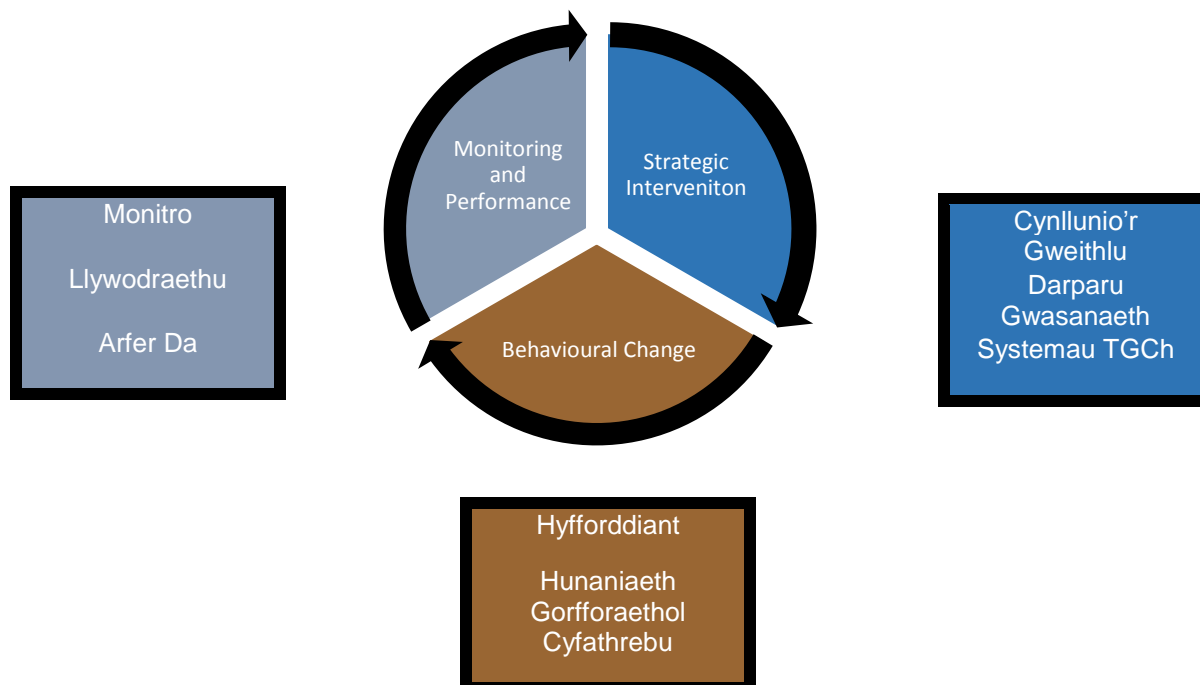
Monitoring and Performance

Strategic Interveniton

Behavioural Change

Monitro

Llywodraethu

Arfer Da

Cynllunio'r Gweithlu
Darparu Gwasanaeth
Systemau TGCh

Hyfforddiant

Hunaniaeth Gorfforaethol
Cyfathrebu